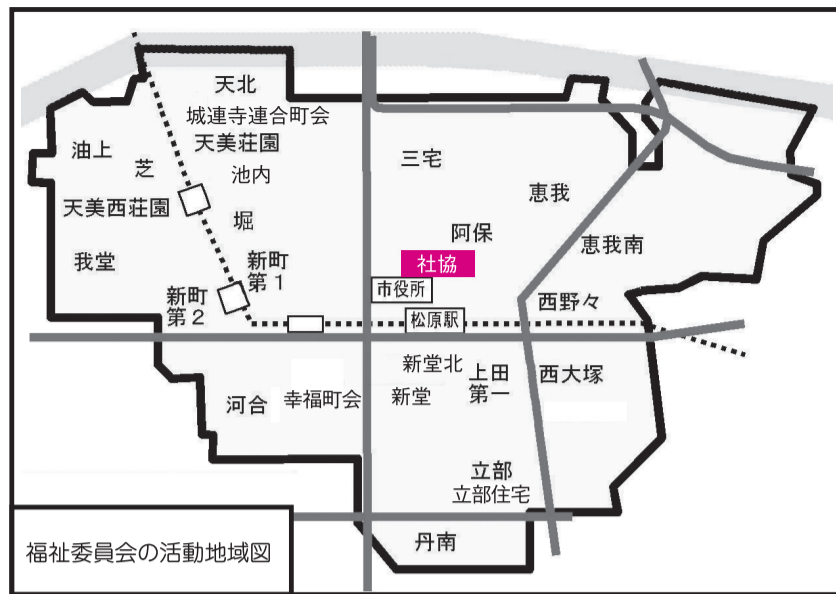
天北
城連寺連合町会
天美荘園
油上
芝
池内
天美西荘園
堀
我堂
新町
第1
新町
第2
三宅
恵我
阿保
恵我南
社協
市役所
西野々
松原駅
新堂北
上田
第一
西大塚
河合
幸福町会
新堂
立部
立部住宅
丹南
福祉委員会の活動地域図